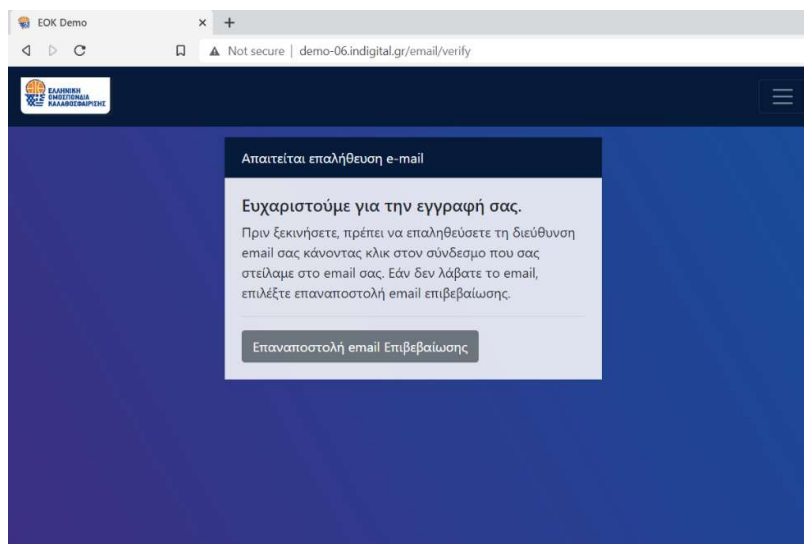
EOK Demo
×
+
Not secure | demo-06.indigital.gr/email/verify

ΕΛΛΗΝΙΚΗ ΟΜΟΣΠΟΝΔΙΑ ΚΑΛΑΘΟΣΦΑΙΡΙΣΗΣ

Απαιτείται επαλήθευση e-mail

Ευχαριστούμε για την εγγραφή σας.

Πριν ξεκινήσετε, πρέπει να επαληθεύσετε τη διεύθυνση email σας κάνοντας κλικ στον σύνδεσμο που σας στείλαμε στο email σας. Εάν δεν λάβατε το email, επιλέξτε επαναποστολή email επιβεβαίωσης.

Επαναποστολή email Επιβεβαίωσης